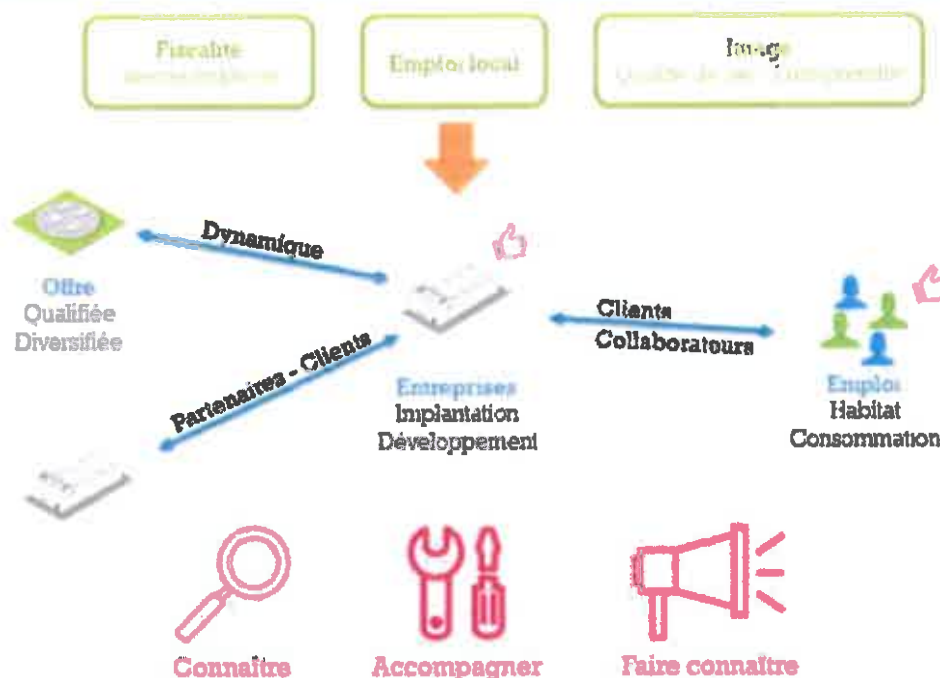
Fiscalité
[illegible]

Emploi local

Image
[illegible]

Dynamique

Offre
Qualifiée
Diversifiée

Partenaires - Clients

Entreprises
Implantation
Développement

Clients
Collaborateurs

Emploi
Habitat
Consommation

Connaître

Accompagner

Faire connaître